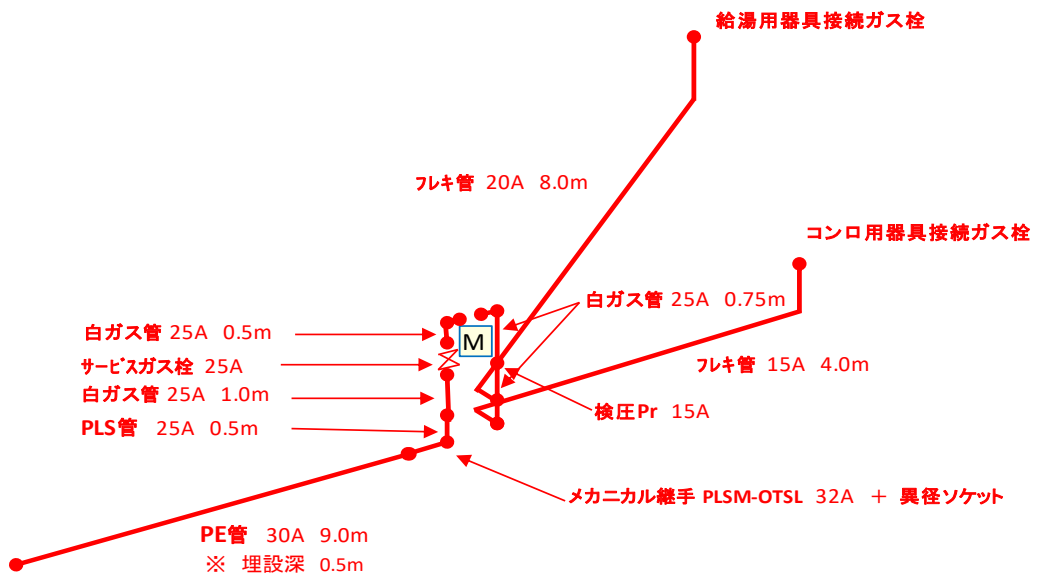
給湯用器具接続ガス栓

フレキ管 20A 8.0m

コンロ用器具接続ガス栓

白ガス管 25A 0.75m

白ガス管 25A 0.5m

M

サービスガス栓 25A

フレキ管 15A 4.0m

白ガス管 25A 1.0m

検圧Pr 15A

PLS管 25A 0.5m

メカニカル継手 PLSM-OTSL 32A ＋ 異径ソケット

PE管 30A 9.0m

※ 埋設深 0.5m